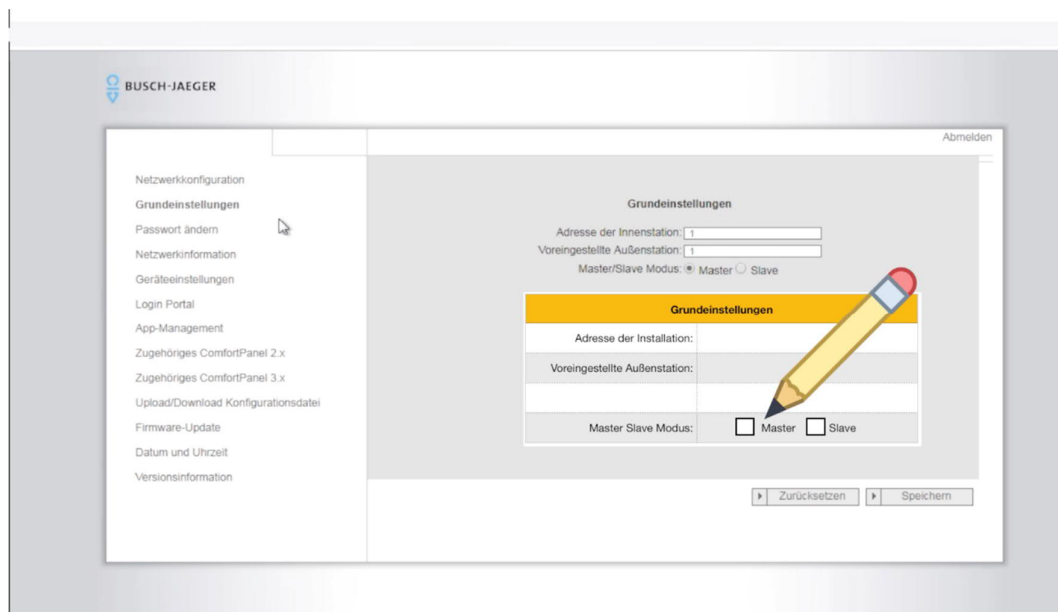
BUSCH-JAEGER

Abmelden

Netzwerkkonfiguration
Grundeinstellungen
Passwort ändern
Netzwerkinformation
Geräteeinstellungen
Login Portal
App-Management
Zugehöriges ComfortPanel 2.x
Zugehöriges ComfortPanel 3.x
Upload/Download Konfigurationsdatei
Firmware-Update
Datum und Uhrzeit
Versionsinformation

Grundeinstellungen

Adresse der Innenstation: 1
Voreingestellte Außenstation: 1
Master/Slave Modus: Master Slave

| Grundeinstellungen | |
|---|---|
| Adresse der Installation: | |
| Voreingestellte Außenstation: | |
| | |
| Master Slave Modus: | Master Slave |

Zurücksetzen Speichern